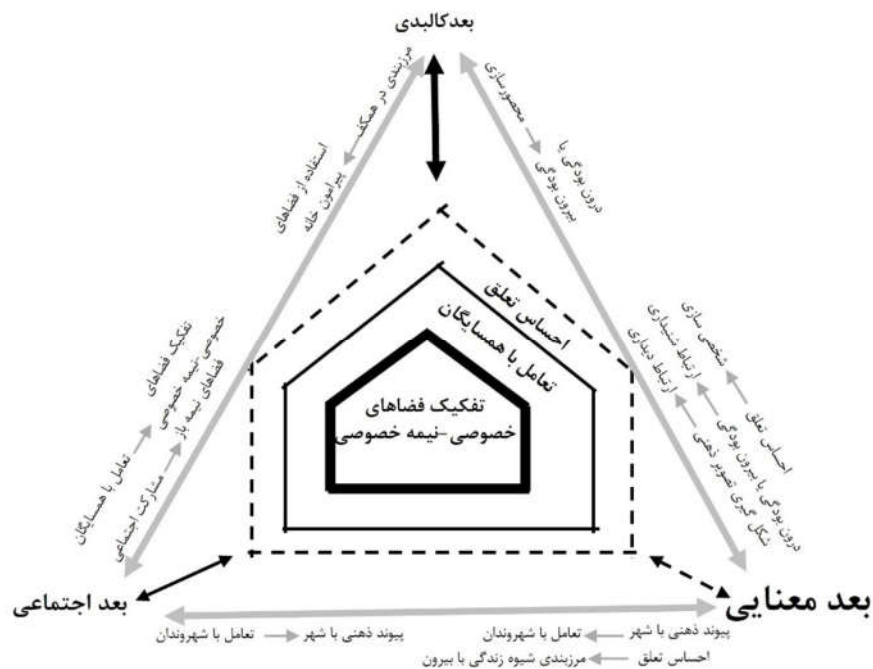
بعدکالبدی

مرزبندی در همکف ← استفاده از فضاهای پیرامون خانه

محصورسازی ← درون بودگی با بیرون بودگی

احساس تعلق

تعامل با همسایگان

تفکیک فضاهای خصوصی-نیمه خصوصی

تفکیک فضاهای خصوصی نیمه خصوصی فضاهای نیمه باز

تعامل با همسایگان ← مشارکت اجتماعی

شخصی سازی ← احساس تعلق

ارتباط شنیداری ← درون بودگی با بیرون بودگی

ارتباط دیداری ← شکل گیری تصویر ذهنی

بعد اجتماعی

بعد معنایی

پیوند ذهنی با شهر ← تعامل با شهروندان

پیوند ذهنی با شهر ← تعامل با شهروندان

احساس تعلق ← مرزبندی شیوه زندگی با بیرون